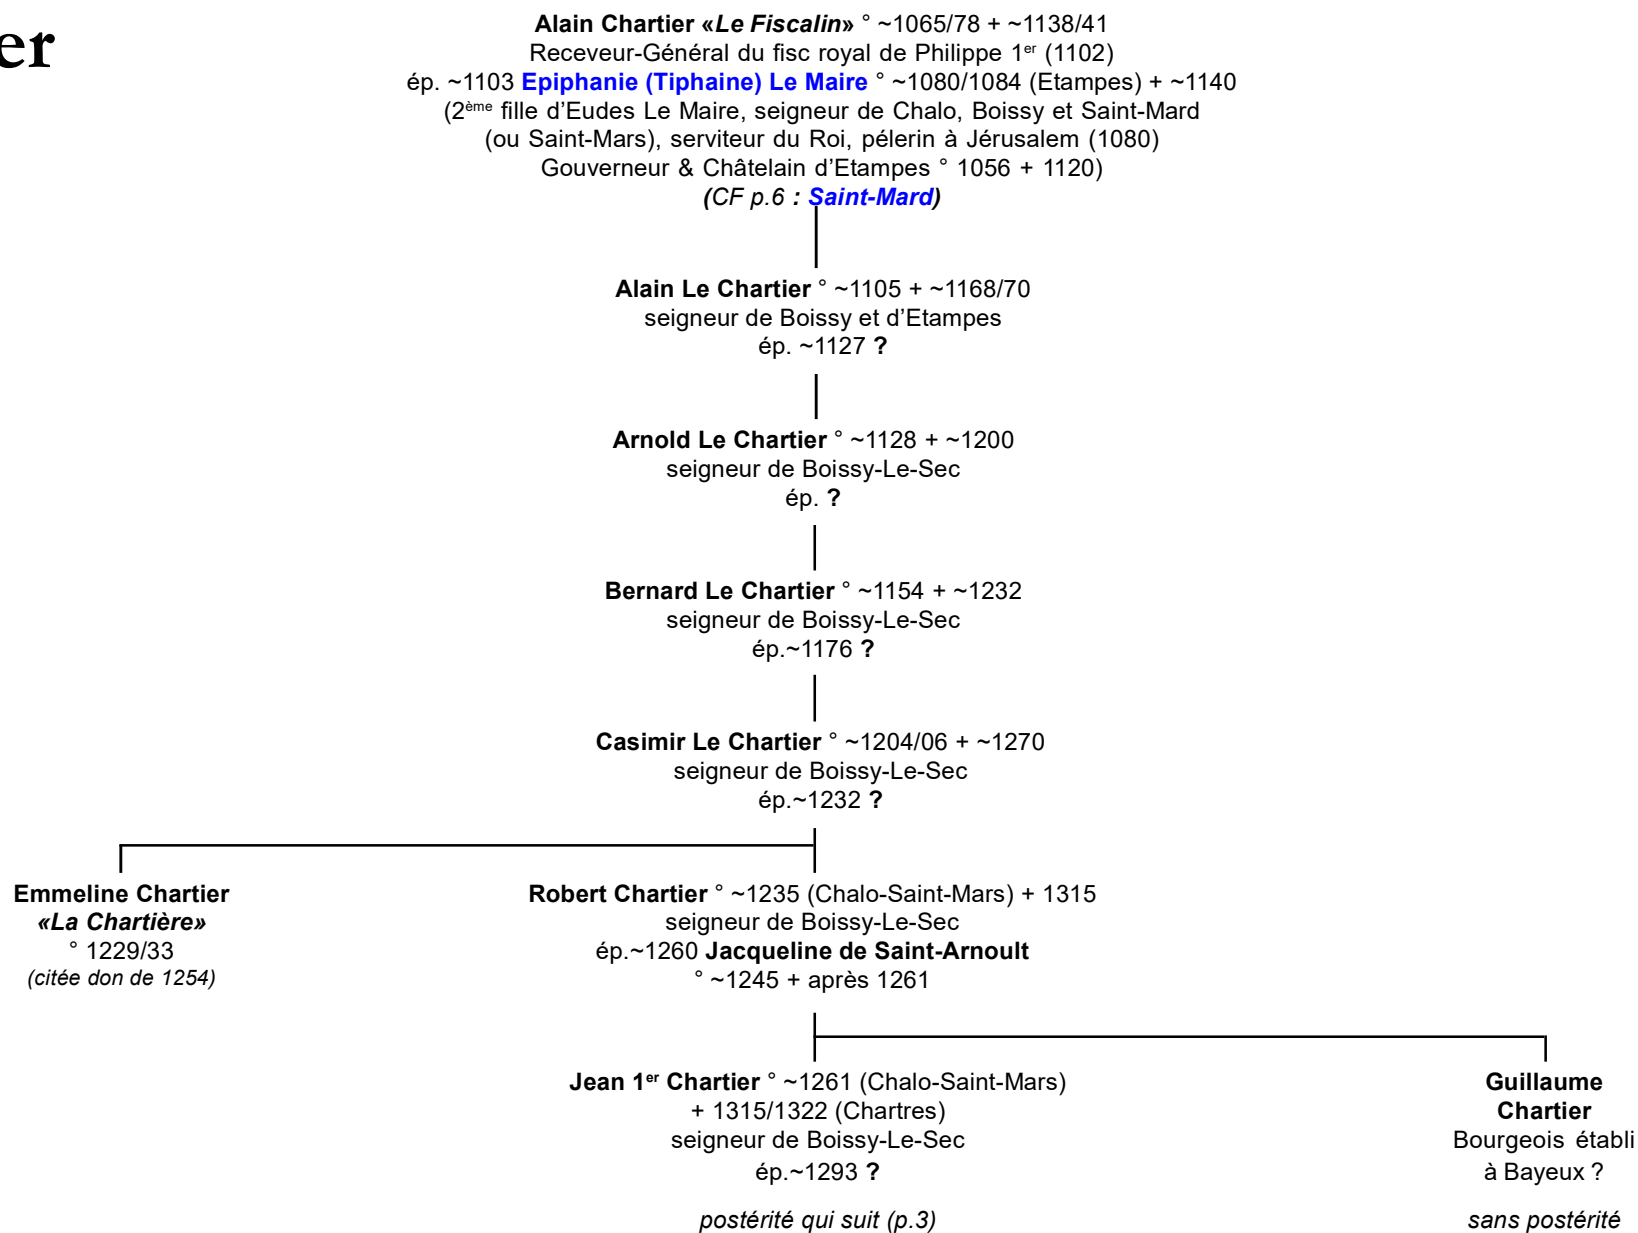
er

**Alain Chartier «*Le Fiscalin*»** ° ~1065/78 + ~1138/41
Receveur-Général du fisc royal de Philippe 1$^{er}$ (1102)
ép. ~1103 **Epiphanie (Tiphaine) Le Maire** ° ~1080/1084 (Etampes) + ~1140
(2$^{ème}$ fille d'Eudes Le Maire, seigneur de Chalo, Boissy et Saint-Mard (ou Saint-Mars), serviteur du Roi, pélerin à Jérusalem (1080) Gouverneur & Châtelain d'Etampes ° 1056 + 1120)
*(CF p.6 : Saint-Mard)*

**Alain Le Chartier** ° ~1105 + ~1168/70
seigneur de Boissy et d'Etampes
ép. ~1127 **?**

**Arnold Le Chartier** ° ~1128 + ~1200
seigneur de Boissy-Le-Sec
ép. **?**

**Bernard Le Chartier** ° ~1154 + ~1232
seigneur de Boissy-Le-Sec
ép.~1176 **?**

**Casimir Le Chartier** ° ~1204/06 + ~1270
seigneur de Boissy-Le-Sec
ép.~1232 **?**

**Emmeline Chartier**
**«*La Chartière*»**
° 1229/33
*(citée don de 1254)*

**Robert Chartier** ° ~1235 (Chalo-Saint-Mars) + 1315
seigneur de Boissy-Le-Sec
ép.~1260 **Jacqueline de Saint-Arnoult**
° ~1245 + après 1261

**Jean 1$^{er}$ Chartier** ° ~1261 (Chalo-Saint-Mars)
+ 1315/1322 (Chartres)
seigneur de Boissy-Le-Sec
ép.~1293 **?**

*postérité qui suit (p.3)*

**Guillaume Chartier**
Bourgeois établi à Bayeux ?

*sans postérité*